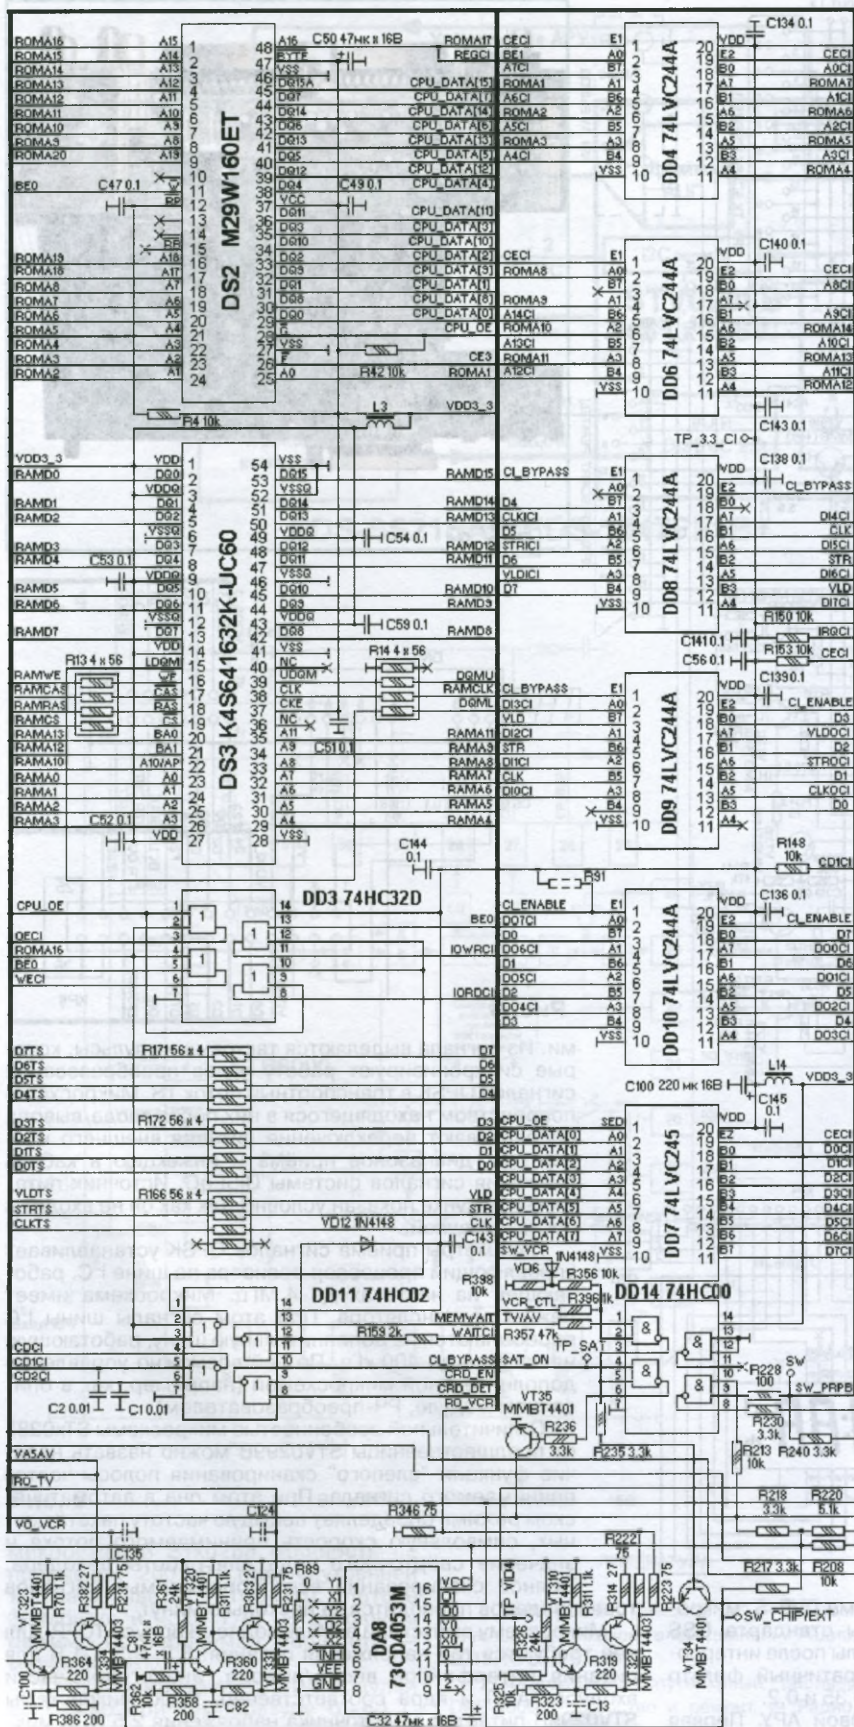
ROMA16
ROMA15
ROMA14
ROMA13
ROMA12
ROMA11
ROMA10
ROMA9
ROMA20
BE0
C47 0.1
A15
A14
A13
A12
A11
A10
A9
A8
A19
1
2
3
4
5
6
7
8
9
10
11
12
13
14
15
16
17
18
19
20
21
22
23
24
DS2 M29W160ET
48
47
46
45
44
43
42
41
40
39
38
37
36
35
34
33
32
31
30
29
28
27
26
25
A16
BYTE
VSS
DQ15A
DQ7
DQ14
DQ6
DQ13
DQ5
DQ12
DQ4
VCC
DQ11
DQ3
DQ10
DQ2
DQ9
DQ1
DQ8
DQ0
G
VSS
E
A0
C50 47мк x 16В
ROMA17
REGCI
CPU_DATA[15]
CPU_DATA[7]
CPU_DATA[14]
CPU_DATA[6]
CPU_DATA[13]
CPU_DATA[5]
CPU_DATA[12]
CPU_DATA[4]
C49 0.1
CPU_DATA[11]
CPU_DATA[3]
CPU_DATA[10]
CPU_DATA[2]
CPU_DATA[9]
CPU_DATA[1]
CPU_DATA[8]
CPU_DATA[0]
CPU_OE
R42 10k
CE3
ROMA1
ROMA19
ROMA18
ROMA8
ROMA7
ROMA6
ROMA5
ROMA4
ROMA3
ROMA2
A18
A17
A7
A6
A5
A4
A3
A2
A1
R14 10k
L3
VDD3_3
VDD3_3
RAMD0
RAMD1
RAMD2
RAMD3
RAMD4
C53 0.1
RAMD5
RAMD6
RAMD7
RAMWE
RAMCAS
RAMRAS
RAMCS
RAMA13
RAMA12
RAMA10
RAMA0
RAMA1
RAMA2
RAMA3
R13 4 x 56
C52 0.1
VDD
DQ0
VDDQ
DQ1
DQ2
VSSQ
DQ3
DQ4
VDDQ
DQ5
DQ6
VSSQ
DQ7
VDD
LDQM
WE
CAS
RAS
CS
BA0
BA1
A10/AP
A0
A1
A2
A3
VDD
DS3 K4S641632K-UC60
54
53
52
51
50
49
48
47
46
45
44
43
42
41
40
39
38
37
36
35
34
33
32
31
30
29
28
VSS
DQ15
VSSQ
DQ14
DQ13
VDDQ
DQ12
DQ11
VSSQ
DQ10
DQ9
VDDQ
DQ8
VSS
NC
UDQM
CLK
CKE
NC
A11
A9
A8
A7
A6
A5
A4
VSS
C54 0.1
C59 0.1
R14 4 x 56
C51 0.1
RAMD15
RAMD14
RAMD13
RAMD12
RAMD11
RAMD10
RAMD9
RAMD8
DQMU
RAMCLK
DQML
RAMA11
RAMA9
RAMA8
RAMA7
RAMA6
RAMA5
RAMA4
C144 0.1
DD3 74HC32D
CPU_OE
OECI
ROMA16
BE0
WECI
1
1
1
1
14
13
12
11
10
9
8
BE0
IOWRCI
IORDCI
DDTS
D6TS
D5TS
D4TS
D3TS
D2TS
D1TS
D0TS
VLDTS
STRTS
CLKTS
R171 56 x 4
R172 56 x 4
R166 56 x 4
VD12 1N4148
D7
D6
D5
D4
D3
D2
D1
D0
VLD
STR
CLK
C143 0.1
R398 10k
DD11 74HC02
14
13
12
11
10
9
8
CDCI
CD1CI
CD2CI
C2 0.01
C1 0.01
R159 2k
MEMWAIT
WAITCI
CL_BYPASS
CRD_EN
CRD_DET
RD_VCR
YASAV
RO_TV
VO_VCR
C124
R346 75
C135
VT323 MMBT4401
R70 11k
R382 27
VT332 MMBT4403
R234 75
C81 47мк x 16В
R381 24k
VT320 MMBT4401
R311 11k
R363 27
VT330 MMBT4403
R231 75
R89
Y1
Y0
X2
X1
X0
X
Z
INH
VEE
GND
DA8 73CD4053M
16
15
14
13
12
11
10
9
VCC
1
2
3
4
5
6
7
8
R364
C100
R386 200
R362 10k
R358 200
C82
R360 220
C32 47мк x 16В
TP_VID4
R326 24k
VT310 MMBT4401
R311 11k
R325 10k
R323 200
R314 27
VT321 MMBT4403
R319 220
R222 75
R223 75
C13
CECI
BE1
A7CI
ROMA1
A6CI
ROMA2
A5CI
ROMA3
A4CI
E1
A0
B7
A1
B6
A2
B5
A3
B4
VSS
DD4 74LVC244A
20
19
18
17
16
15
14
13
12
11
VDD
E2
B0
A7
B1
A6
B2
A5
B3
A4
C134 0.1
CECI
A0CI
ROMA7
A1CI
ROMA6
A2CI
ROMA5
A3CI
ROMA4
CECI
ROMA8
ROMA9
A14CI
ROMA10
A13CI
ROMA11
A12CI
DD6 74LVC244A
C140 0.1
CECI
A8CI
A9CI
ROMA14
A10CI
ROMA13
A11CI
ROMA12
C143 0.1
TP_3.3_CI
CL_BYPASS
D4
CLKICI
D5
STRICI
D6
VLDICI
D7
DD8 74LVC244A
C138 0.1
CL_BYPASS
DI4CI
CLK
DI5CI
STR
DI6CI
VLD
DI7CI
R150 10k
IRQCI
C141 0.1
C56 0.1
R153 10k
CECI
CL_BYPASS
DI3CI
VLD
DI2CI
STR
DI1CI
CLK
DI0CI
DD9 74LVC244A
C139 0.1
CL_ENABLE
D3
VLDOCI
D2
STROCI
D1
CLKOCI
D0
R148 10k
CD1CI
R91
CL_ENABLE
D07CI
D7
D06CI
D1
D05CI
D2
D04CI
D3
DD10 74LVC244A
C136 0.1
CL_ENABLE
D7
D0OCI
D6
D01CI
D5
D02CI
D4
D03CI
C100 220 мк 16В
L14
VDD3_3
C145 0.1
CPU_OE
CPU_DATA[0]
CPU_DATA[1]
CPU_DATA[2]
CPU_DATA[3]
CPU_DATA[4]
CPU_DATA[5]
CPU_DATA[6]
CPU_DATA[7]
SW_VCR
SED
A0
A1
A2
A3
A4
A5
A6
A7
VSS
DD7 74LVC245
VDD
E2
B0
B1
B2
B3
B4
B5
B6
B7
CECI
D0CI
D1CI
D2CI
D3CI
D4CI
D5CI
D6CI
D7CI
VD6
1N4148
R356 10k
VCR_CTL
R396 1k
TV/AV
R357 47k
TP_SA
SAT_ON
DD14 74HC00
&
&
&
&
VT35 MMBT4401
R236 3.3k
R235 3.3k
R228 100
SW
SW_PRPB
R230 3.3k
R213 10k
R240 3.3k
R218 3.3k
R220 5.1k
R217 3.3k
R208 10k
VT34 MMBT4401
SW_CHIP/EXT